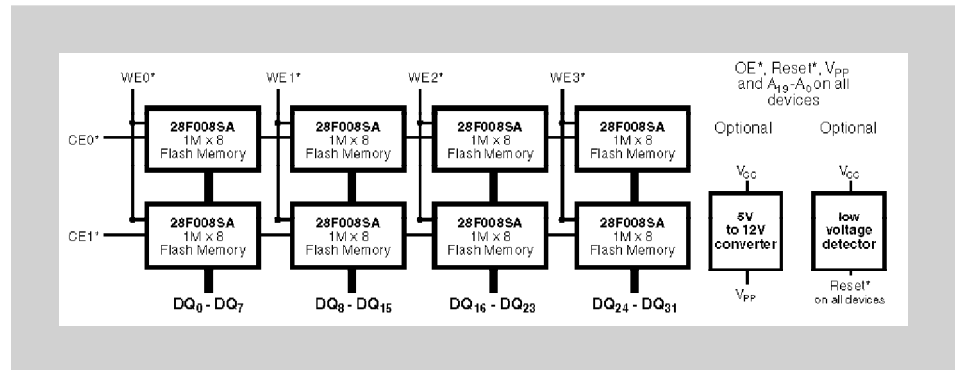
WE0*

WE1*

WE2*

WE3*

OE*, Reset*, $V_{PP}$ and $A_{19}$-$A_0$ on all devices

CE0*

28F008SA
1M x 8
Flash Memory

28F008SA
1M x 8
Flash Memory

28F008SA
1M x 8
Flash Memory

28F008SA
1M x 8
Flash Memory

Optional

Optional

CE1*

28F008SA
1M x 8
Flash Memory

28F008SA
1M x 8
Flash Memory

28F008SA
1M x 8
Flash Memory

28F008SA
1M x 8
Flash Memory

$V_{CC}$

5V to 12V converter

$V_{PP}$

$V_{CC}$

low voltage detector

Reset* on all devices

$DQ_0$ - $DQ_7$

$DQ_8$ - $DQ_{15}$

$DQ_{16}$ - $DQ_{23}$

$DQ_{24}$ - $DQ_{31}$